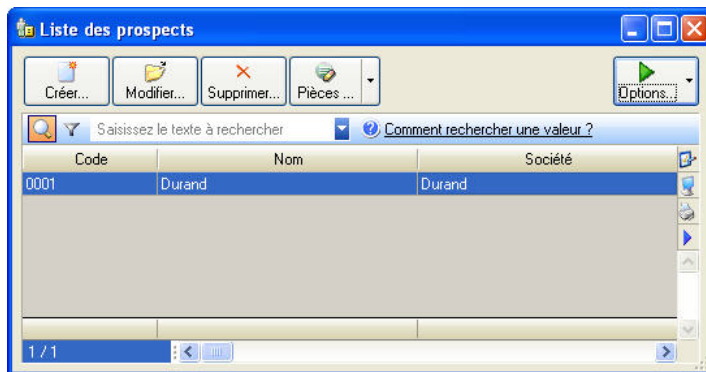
Liste des prospects

Créer... Modifier... Supprimer... Pièces ... Options...

Saisissez le texte à rechercher Comment rechercher une valeur ?

| Code | Nom | Société |
|---|---|---|
| 0001 | Durand | Durand |

1 / 1